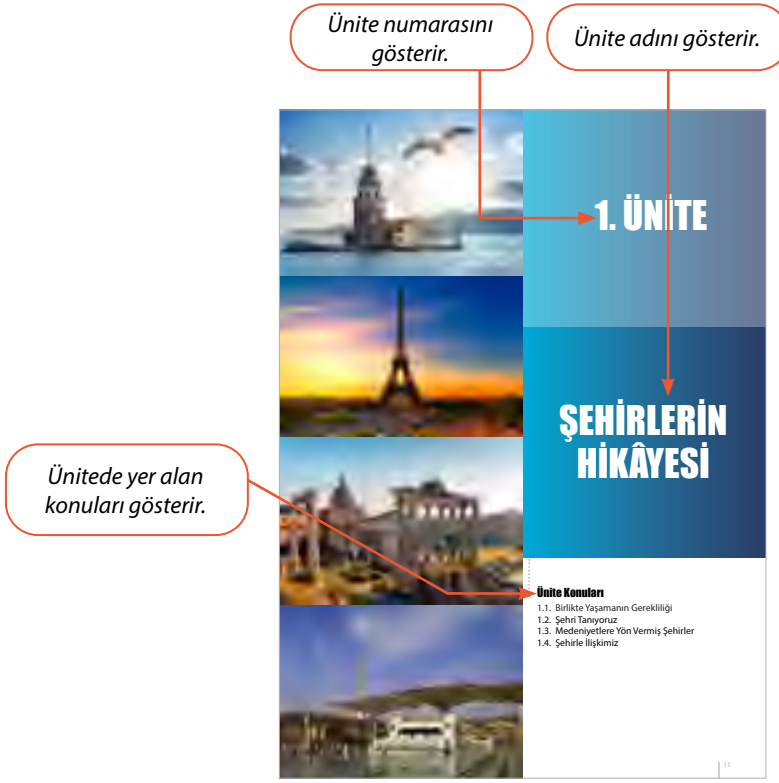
Ünite numarasını gösterir.

Ünite adını gösterir.

1. ÜNİTE

ŞEHİRLERİN HİKÂYESİ

Ünitede yer alan konuları gösterir.

Ünite Konuları
1.1. Birlikte Yaşamanın Gerekliliği
1.2. Şehri Tanıyoruz
1.3. Medeniyetlere Yön Vermiş Şehirler
1.4. Şehirle İlişkimiz

11